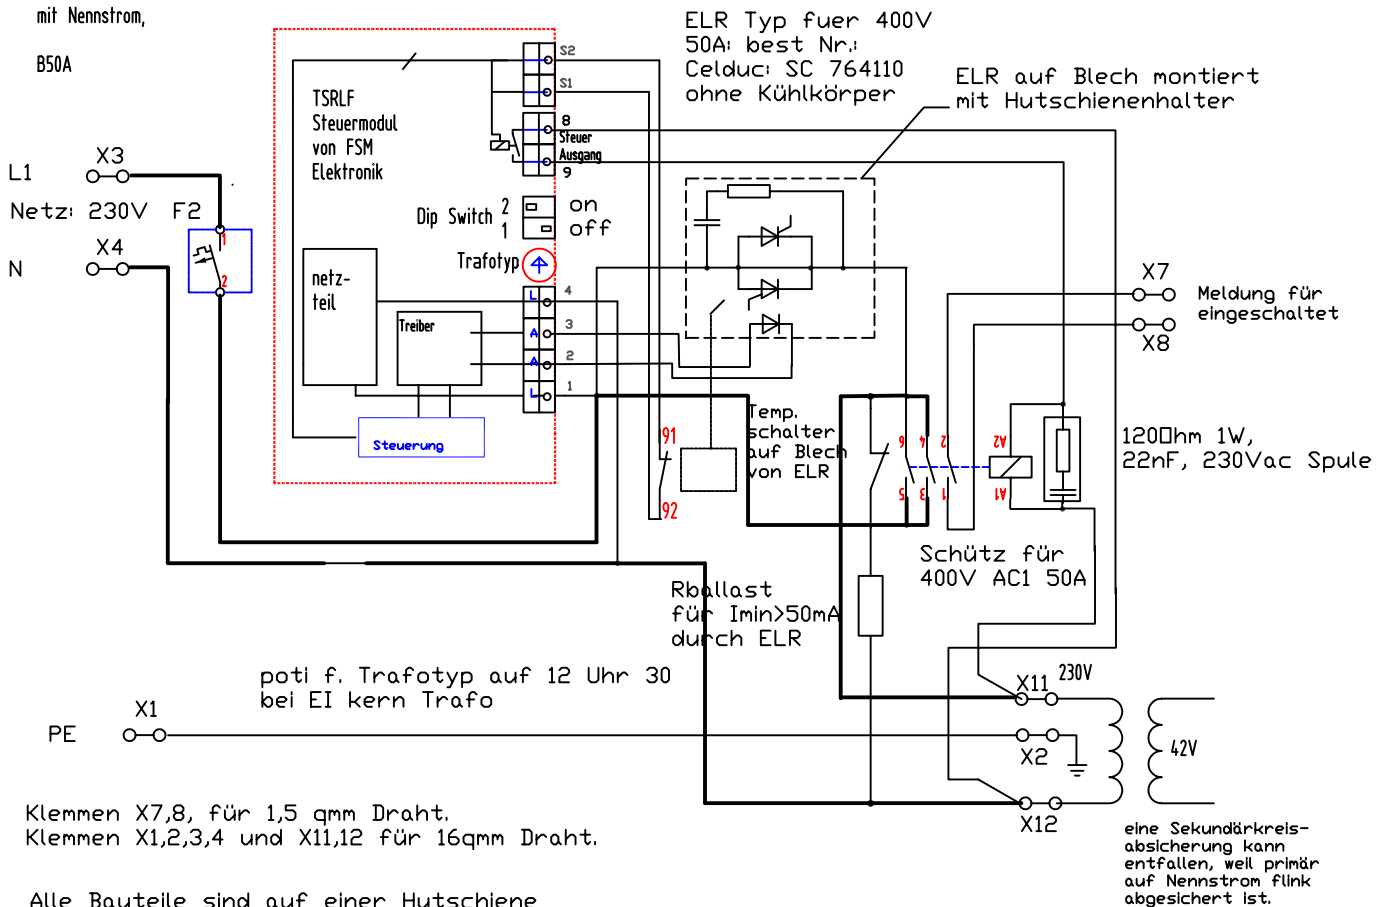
mit Nennstrom,

B50A

L1

X3

Netz: 230V F2

X4

N

TSRLF
Steuermodul
von FSM
Elektronik

S2

S1

8
Steuer
Ausgang
9

Dip Switch 2 on
1 off

Trafotyp

netz-
teil

Treiber

4

3

2

1

Steuerung

ELR Typ fuer 400V
50A: best Nr.:
Celduc: SC 764110
ohne Kühlkörper

ELR auf Blech montiert
mit Hutschienenhalter

X7
Meldung für
eingeschaltet
X8

91

92

Temp.
schalter
auf Blech
von ELR

6 4 2 A2

5 3 1 A1

120Ωhm 1W,
22nF, 230Vac Spule

Schütz für
400V AC1 50A

Rballast
für Imin>50mA
durch ELR

poti f. Trafotyp auf 12 Uhr 30
bei EI kern Trafo

X11 230V

PE

X1

X2

42V

X12

Klemmen X7,8, für 1,5 qmm Draht.
Klemmen X1,2,3,4 und X11,12 für 16qmm Draht.

Alle Bauteile sind auf einer Hutschiene

eine Sekundärkreis-
absicherung kann
entfallen, weil primär
auf Nennstrom flink
abgesichert ist.